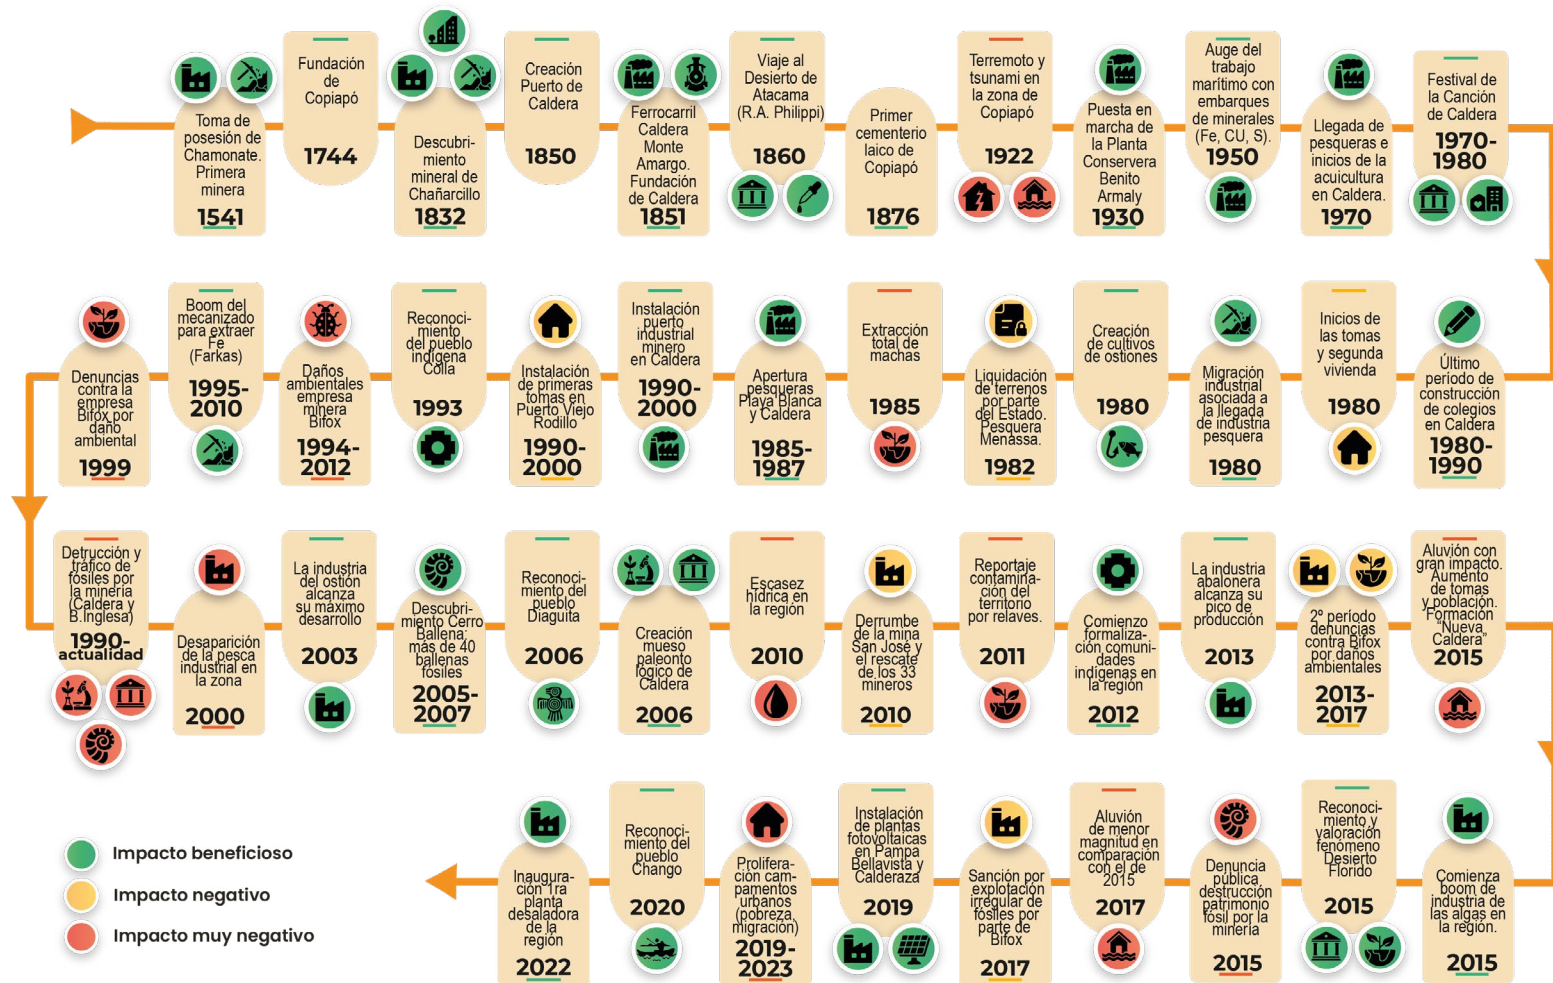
Toma de posesión de Chamonate. Primera minera
1541

Fundación de Copiapó
1744

Descubrimiento mineral de Chañarcillo
1832

Creación Puerto de Caldera
1850

Ferrocarril Caldera Monte Amargo. Fundación de Caldera
1851

Viaje al Desierto de Atacama (R.A. Philippi)
1860

Primer cementerio laico de Copiapó
1876

Terremoto y tsunami en la zona de Copiapó
1922

Puesta en marcha de la Planta Conservera Benito Armaly
1930

Auge del trabajo marítimo con embarques de minerales (Fe, CU, S).
1950

Llegada de pesqueras e inicios de la acuicultura en Caldera.
1970

Festival de la Canción de Caldera
1970-1980

Último período de construcción de colegios en Caldera
1980-1990

Inicios de las tomas y segunda vivienda
1980

Migración industrial asociada a la llegada de industria pesquera
1980

Creación de cultivos de ostiones
1980

Liquidación de terrenos por parte del Estado. Pesquera Menassa.
1982

Extracción total de machas
1985

Apertura pesqueras Playa Blanca y Caldera
1985-1987

Instalación puerto industrial minero en Caldera
1990-2000

Instalación de primeras tomas en Puerto Viejo Rodillo
1990-2000

Reconocimiento del pueblo indígena Colla
1993

Daños ambientales empresa minera Bifox
1994-2012

Boom del mecanizado para extraer Fe (Farkas)
1995-2010

Denuncias contra la empresa Bifox por daño ambiental
1999

Detrucción y tráfico de fósiles por la minería (Caldera y B.Inglesa)
1990-actualidad

Desaparición de la pesca industrial en la zona
2000

La industria del ostión alcanza su máximo desarrollo
2003

Descubrimiento Cerro Ballena: más de 40 ballenas fósiles
2005-2007

Reconocimiento del pueblo Diaguita
2006

Creación museo paleontológico de Caldera
2006

Escasez hídrica en la región
2010

Derrumbe de la mina San José y el rescate de los 33 mineros
2010

Reportaje contaminación del territorio por relaves.
2011

Comienzo formalización comunidades indígenas en la región
2012

La industria abalonera alcanza su pico de producción
2013

2° período denuncias contra Bifox por daños ambientales
2013-2017

Aluvión con gran impacto. Aumento de tomas y población. Formación "Nueva Caldera"
2015

Comienza boom de industria de las algas en la región.
2015

Reconocimiento y valoración fenómeno Desierto Florido
2015

Denuncia pública destrucción patrimonio fósil por la minería
2015

Aluvión de menor magnitud en comparación con el de 2015
2017

Sanción por explotación irregular de fósiles por parte de Bifox
2017

Instalación de plantas fotovoltaicas en Pampa Bellavista y Calderaza
2019

Proliferación campamentos urbanos (pobreza, migración)
2019-2023

Reconocimiento del pueblo Chango
2020

Inauguración 1ra planta desaladora de la región
2022

Impacto beneficioso
Impacto negativo
Impacto muy negativo